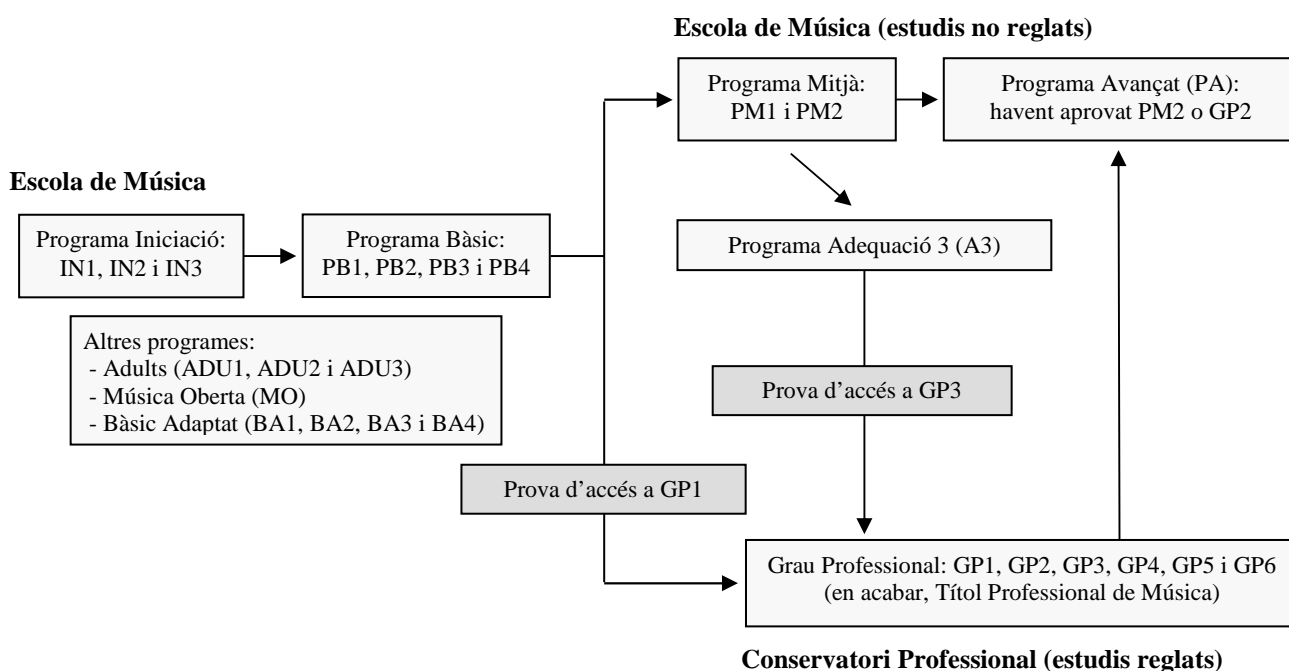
Escola de Música (estudis no reglats)

Programa Mitjà: PM1 i PM2

Programa Avançat (PA): havent aprovat PM2 o GP2

Escola de Música

Programa Iniciació: IN1, IN2 i IN3

Programa Bàsic: PB1, PB2, PB3 i PB4

Programa Adequació 3 (A3)

Altres programes:
- Adults (ADU1, ADU2 i ADU3)
- Música Oberta (MO)
- Bàsic Adaptat (BA1, BA2, BA3 i BA4)

Prova d'accés a GP3

Prova d'accés a GP1

Grau Professional: GP1, GP2, GP3, GP4, GP5 i GP6 (en acabar, Títol Professional de Música)

Conservatori Professional (estudis reglats)